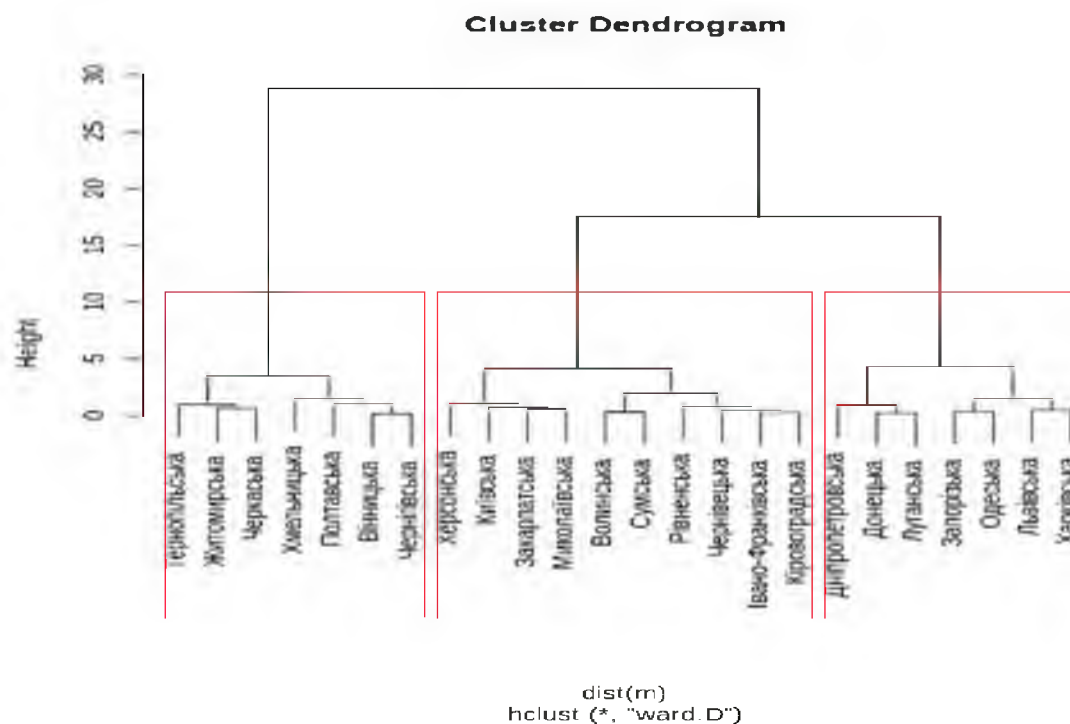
Cluster Dendrogram

Height

30
25
20
15
10
5
0

Тернопільська
Житомирська
Черкаська
Хмельницька
Полтавська
Вінницька
Чернігівська
Херсонська
Київська
Закарпатська
Миколаївська
Волинська
Сумська
Рівненська
Чернівецька
Івано-Франківська
Кіровоградська
Дніпропетровська
Донецька
Луганська
Запорізька
Одеська
Львівська
Харківська

dist(m)
hclust (*, "ward.D")